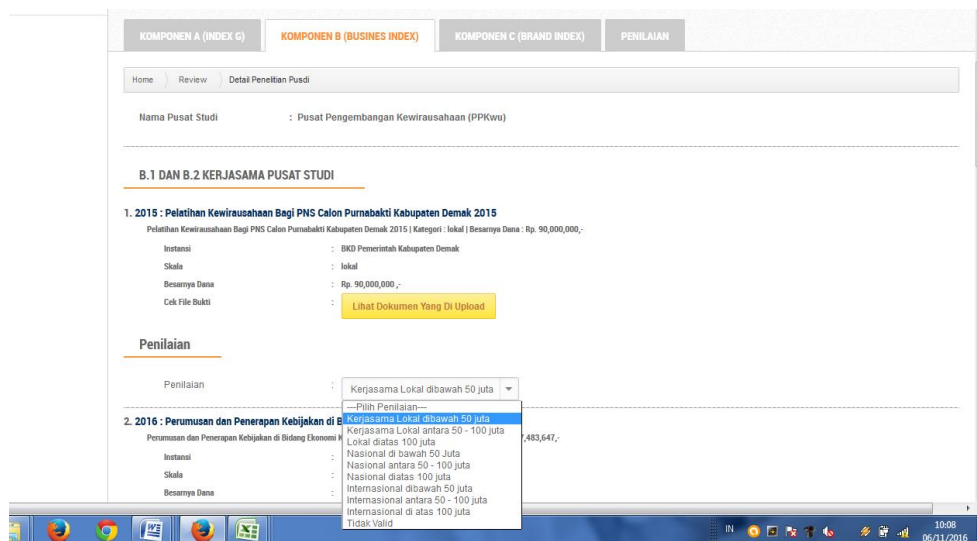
KOMPONEN A (INDEX G) KOMPONEN B (BUSINES INDEX) KOMPONEN C (BRAND INDEX) PENILAIAN

Home Review Detail Penelitian Pusdi

Nama Pusat Studi : Pusat Pengembangan Kewirausahaan (PPKwu)

B.1 DAN B.2 KERJASAMA PUSAT STUDI

1. 2015 : Pelatihan Kewirausahaan Bagi PNS Calon Purnabakti Kabupaten Demak 2015

Pelatihan Kewirausahaan Bagi PNS Calon Purnabakti Kabupaten Demak 2015 | Kategori : lokal | Besarnya Dana : Rp. 90,000,000,-

Instansi : BKD Pemerintah Kabupaten Demak
Skala : lokal
Besarnya Dana : Rp. 90,000,000 ,-
Cek File Bukti : Lihat Dokumen Yang Di Upload

Penilaian

Penilaian : Kerjasama Lokal dibawah 50 juta

---Pilih Penilaian---
Kerjasama Lokal dibawah 50 juta
Kerjasama Lokal antara 50 - 100 juta
Lokal diatas 100 juta
Nasional di bawah 50 Juta
Nasional antara 50 - 100 juta
Nasional diatas 100 juta
Internasional dibawah 50 juta
Internasional antara 50 - 100 juta
Internasional di atas 100 juta
Tidak Valid

2. 2016 : Perumusan dan Penerapan Kebijakan di B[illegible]

Perumusan dan Penerapan Kebijakan di Bidang Ekonomi K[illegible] 7,483,647,-

Instansi :
Skala :
Besarnya Dana :

IN 10:08 06/11/2016